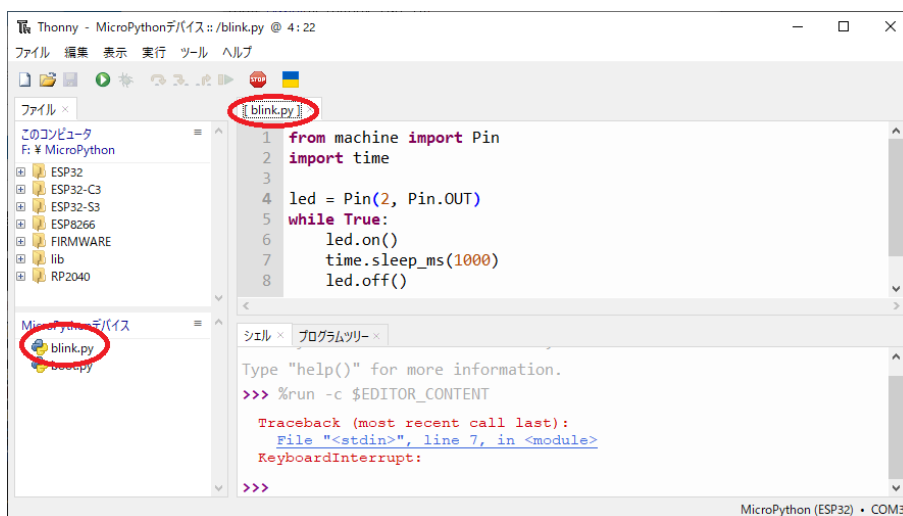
Thonny - MicroPythonデバイス :: /blink.py @ 4 : 22

ファイル 編集 表示 実行 ツール ヘルプ

ファイル ×

このコンピュータ
F: ¥ MicroPython

ESP32
ESP32-C3
ESP32-S3
ESP8266
FIRMWARE
lib
RP2040

MicroPythonデバイス

blink.py
boot.py

[ blink.py ]

1 from machine import Pin
2 import time
3
4 led = Pin(2, Pin.OUT)
5 while True:
6     led.on()
7     time.sleep_ms(1000)
8     led.off()

シェル × プログラムツリー ×

Type "help()" for more information.
>>> %run -c $EDITOR_CONTENT

Traceback (most recent call last):
  File "<stdin>", line 7, in <module>
KeyboardInterrupt:

>>>

MicroPython (ESP32) • COM3